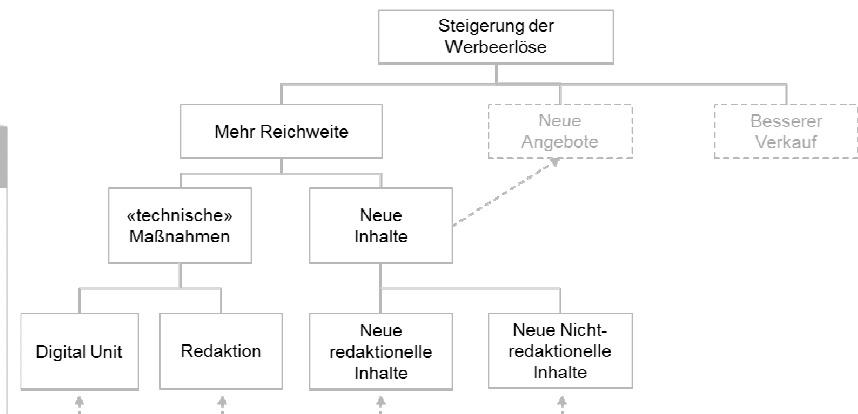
Steigerung der Werbeerlöse

Mehr Reichweite

Neue Angebote

Besserer Verkauf

«technische» Maßnahmen

Neue Inhalte

Digital Unit

Redaktion

Neue redaktionelle Inhalte

Neue Nicht-redaktionelle Inhalte